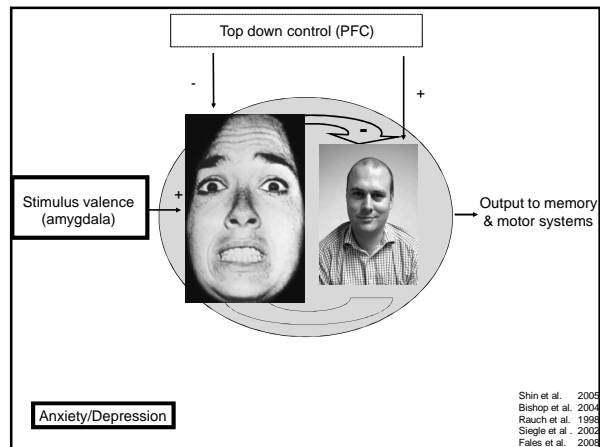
Top down control (PFC)

-

+

-

Stimulus valence (amygdala)

+

Output to memory & motor systems

Anxiety/Depression

Shin et al. 2005
Bishop et al. 2004
Rauch et al. 1998
Siegle et al . 2002
Fales et al. 2008